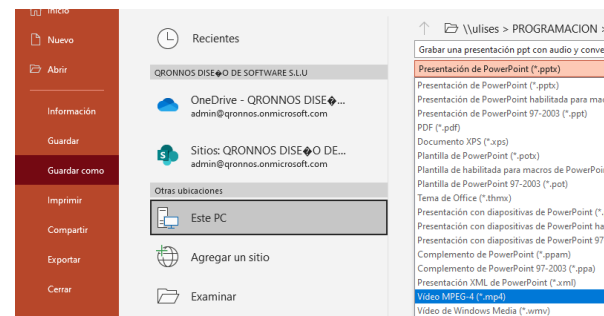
Inicio
Nuevo
Abrir
Información
Guardar
Guardar como
Imprimir
Compartir
Exportar
Cerrar

Recientes
QRONNOS DISE�O DE SOFTWARE S.L.U
OneDrive - QRONNOS DISE�...
admin@qronnos.onmicrosoft.com
Sitios: QRONNOS DISE�O DE...
admin@qronnos.onmicrosoft.com
Otras ubicaciones
Este PC
Agregar un sitio
Examinar

\\ulises > PROGRAMACION >
Grabar una presentación ppt con audio y conve
Presentación de PowerPoint (*.pptx)
Presentación de PowerPoint (*.pptx)
Presentación de PowerPoint habilitada para mac
Presentación de PowerPoint 97-2003 (*.ppt)
PDF (*.pdf)
Documento XPS (*.xps)
Plantilla de PowerPoint (*.potx)
Plantilla de habilitada para macros de PowerPoint
Plantilla de PowerPoint 97-2003 (*.pot)
Tema de Office (*.thmx)
Presentación con diapositivas de PowerPoint (*.
Presentación con diapositivas de PowerPoint ha
Presentación con diapositivas de PowerPoint 97
Complemento de PowerPoint (*.ppam)
Complemento de PowerPoint 97-2003 (*.ppa)
Presentación XML de PowerPoint (*.xml)
Vídeo MPEG-4 (*.mp4)
Vídeo de Windows Media (*.wmv)